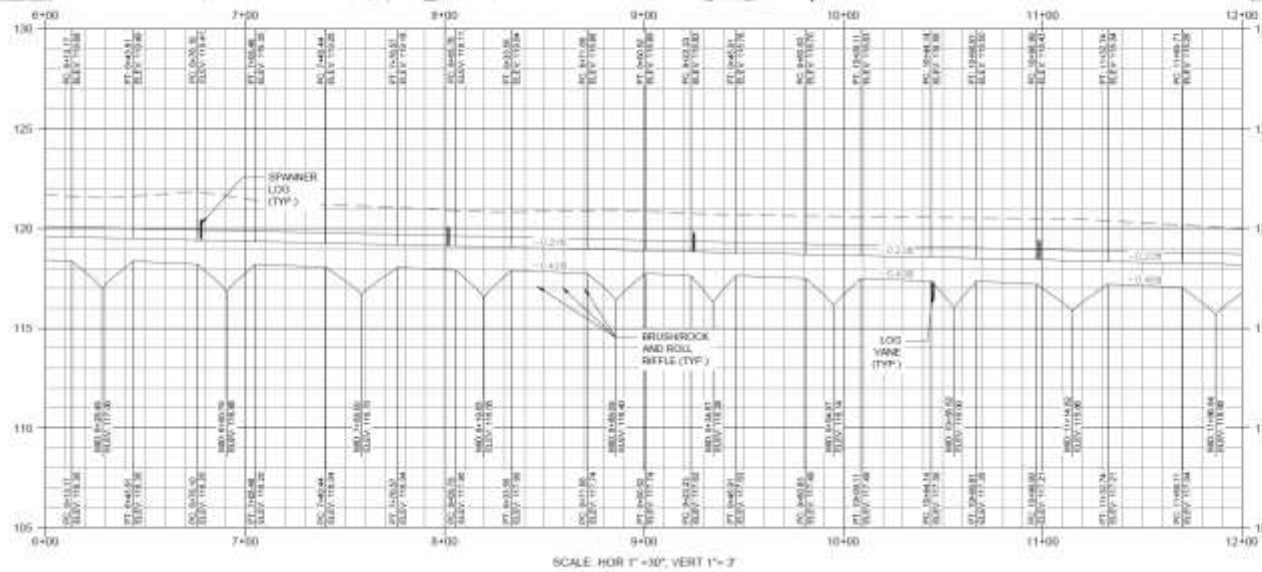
6+00
7+00
8+00
9+00
10+00
11+00
12+00

130
125
120
115
110
105

SPANNER LOG (TYP.)

-0.21%
-0.21%
-0.22%
-0.42%
-0.42%
-0.40%

BRUSH/ROCK AND ROLL RIFFLE (TYP.)

LOG VANE (TYP.)

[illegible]

6+00
7+00
8+00
9+00
10+00
11+00
12+00

SCALE: HOR 1" =30", VERT 1"= 3'